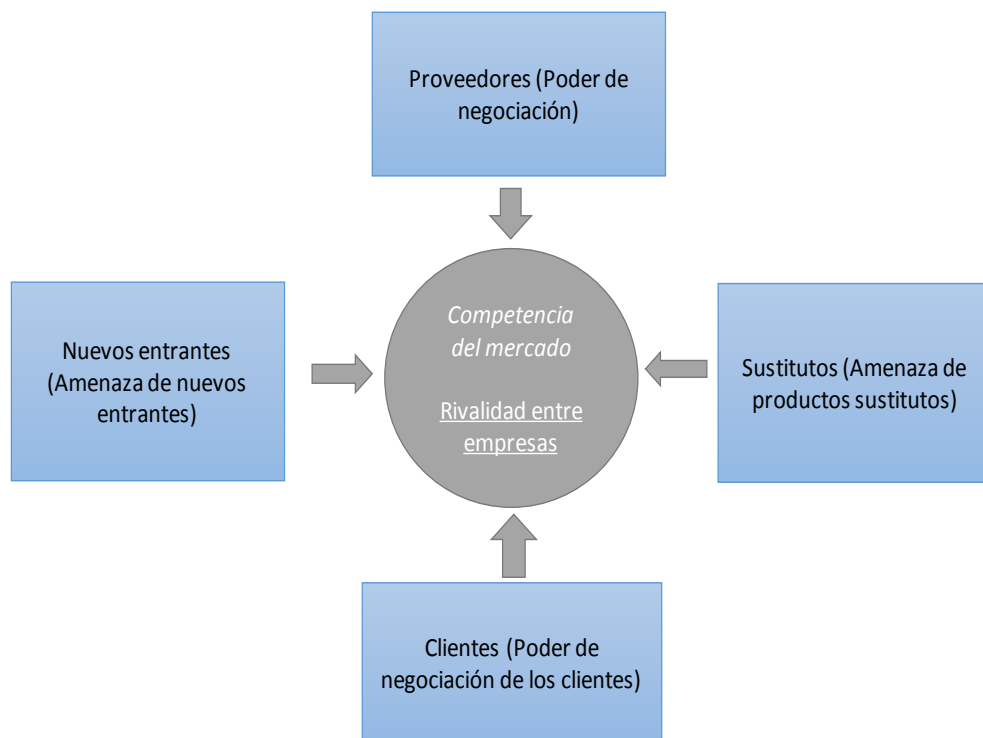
Proveedores (Poder de negociación)

Nuevos entrantes (Amenaza de nuevos entrantes)

Competencia del mercado

Rivalidad entre empresas

Sustitutos (Amenaza de productos sustitutos)

Clientes (Poder de negociación de los clientes)